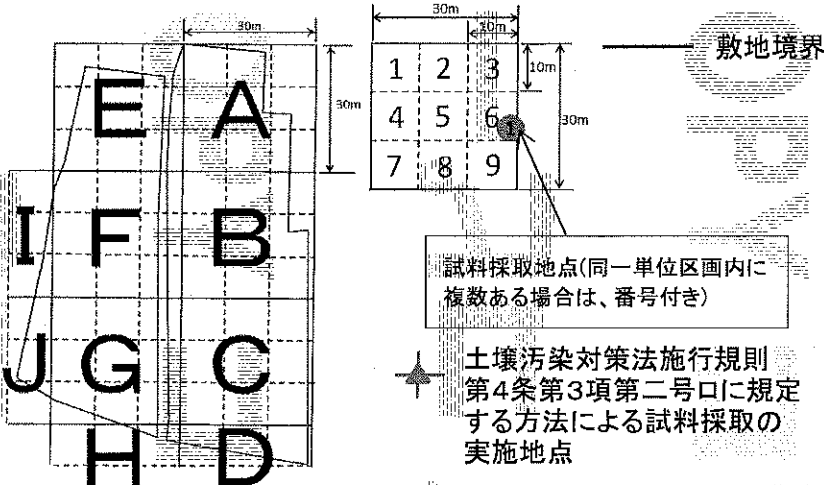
30m

30m

E A

I F B

J G C

H D

30m

10m

| 1 | 2 | 3 |
|---|---|---|
| 4 | 5 | 6 |
| 7 | 8 | 9 |

10m

30m

1

敷地境界

試料採取地点(同一単位区画内に複数ある場合は、番号付き)

土壌汚染対策法施行規則第4条第3項第二号ロに規定する方法による試料採取の実施地点